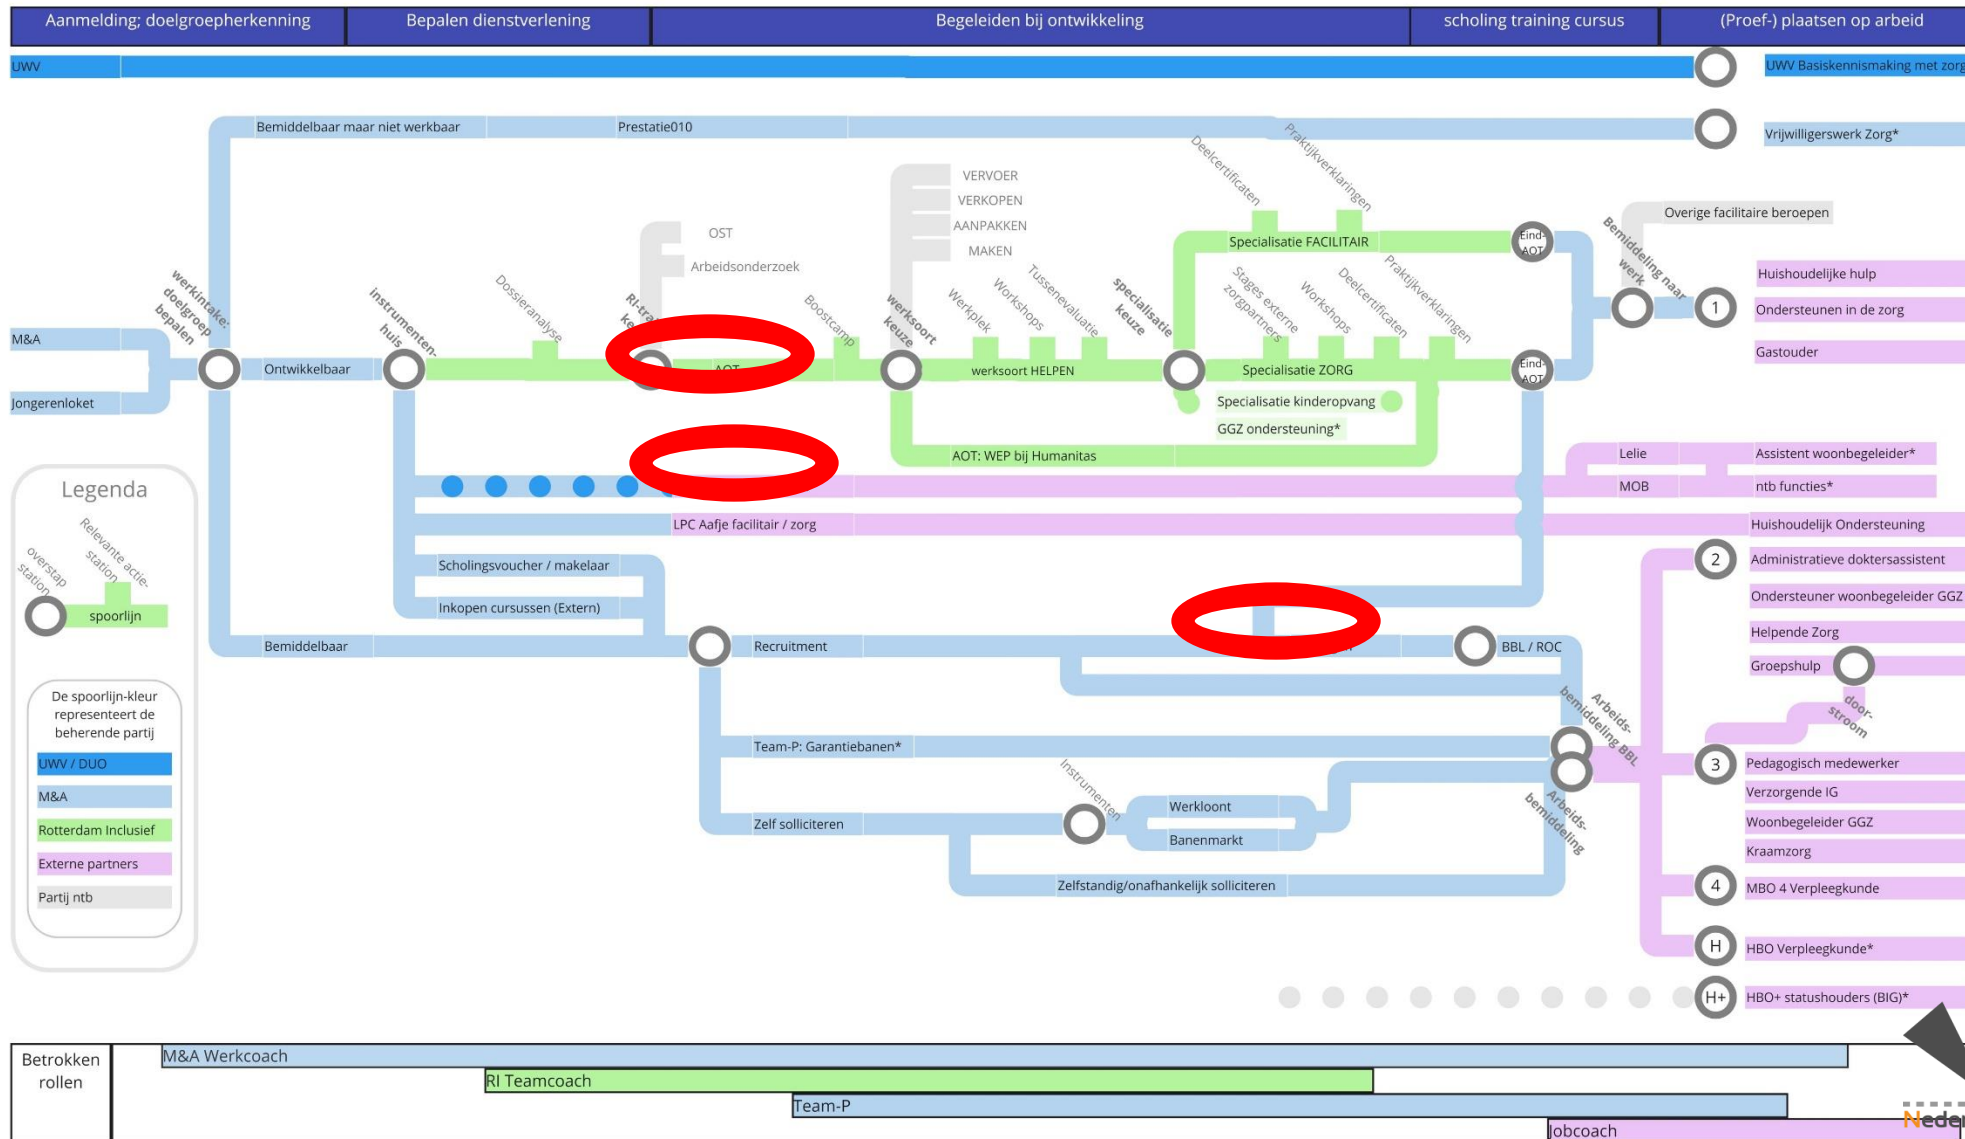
Aanmelding; doelgroepherkenning | Bepalen dienstverlening | Begeleiden bij ontwikkeling | scholing training cursus | (Proef-) plaatsen op arbeid

UWV
UWV Basiskennismaking met zorg

Bemiddelbaar maar niet werkbaar
Prestatie010
Vrijwilligerswerk Zorg*

Deelcertificaten
Praktijkverklaringen
VERVOER
VERKOPEN
AANPAKKEN
MAKEN
OST
Arbeidsonderzoek
Overige facilitaire beroepen
Specialisatie FACILITAIR
Eind-AOT
Bemiddeling naar werk
Huishoudelijke hulp
1
Ondersteunen in de zorg
Gastouder

werkintake: doelgroep bepalen
instrumenten-huis
Dossieranalyse
RI-tra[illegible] ke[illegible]
Boostcamp
werksoort keuze
Werkplek
Workshops
Tussenevaluatie
specialisatie keuze
Stages externe zorgpartners
Workshops
Deelcertificaten
Praktijkverklaringen

M&A
Jongerenloket
Ontwikkelbaar
AOT
werksoort HELPEN
Specialisatie ZORG
Eind-AOT
Specialisatie kinderopvang
GGZ ondersteuning*
AOT: WEP bij Humanitas

Legenda
overstap station
Relevante actie-station
spoorlijn

Lelie
Assistent woonbegeleider*
MOB
ntb functies*
LPC Aafje facilitair / zorg
Huishoudelijk Ondersteuning
2
Administratieve doktersassistent
Ondersteuner woonbegeleider GGZ
Helpende Zorg
Groepshulp
door-stroom

Scholingsvoucher / makelaar
Inkopen cursussen (Extern)
Bemiddelbaar
Recruitment
BBL / ROC
Arbeids-bemiddeling BBL

De spoorlijn-kleur representeert de beherende partij
UWV / DUO
M&A
Rotterdam Inclusief
Externe partners
Partij ntb

Team-P: Garantiebanen*
3
Pedagogisch medewerker
Verzorgende IG
Woonbegeleider GGZ
Kraamzorg
Instrumenten
Werkloont
Banenmarkt
Arbeids-bemiddeling
Zelf solliciteren
Zelfstandig/onafhankelijk solliciteren
4
MBO 4 Verpleegkunde
H
HBO Verpleegkunde*
H+
HBO+ statushouders (BIG)*

Betrokken rollen
M&A Werkcoach
RI Teamcoach
Team-P
Jobcoach
Neder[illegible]